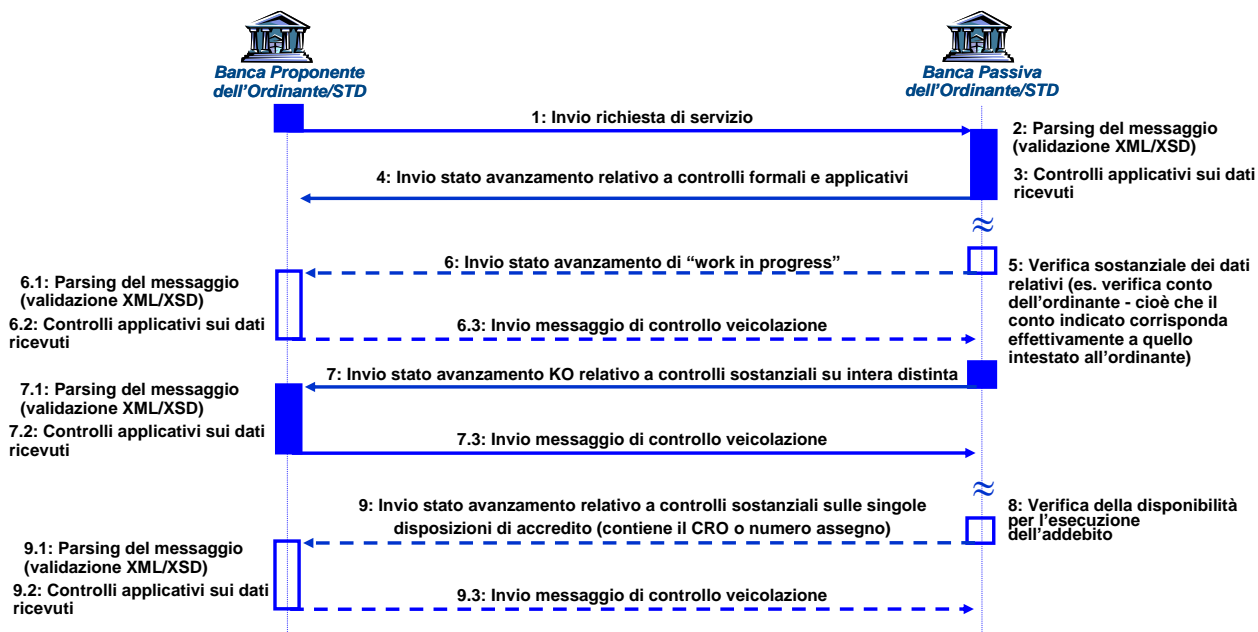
Banca Proponente dell'Ordinante/STD

Banca Passiva dell'Ordinante/STD

1: Invio richiesta di servizio

2: Parsing del messaggio (validazione XML/XSD)

3: Controlli applicativi sui dati ricevuti

4: Invio stato avanzamento relativo a controlli formali e applicativi

6: Invio stato avanzamento di "work in progress"

5: Verifica sostanziale dei dati relativi (es. verifica conto dell'ordinante - cioè che il conto indicato corrisponda effettivamente a quello intestato all'ordinante)

6.1: Parsing del messaggio (validazione XML/XSD)

6.2: Controlli applicativi sui dati ricevuti

6.3: Invio messaggio di controllo veicolazione

7: Invio stato avanzamento KO relativo a controlli sostanziali su intera distinta

7.1: Parsing del messaggio (validazione XML/XSD)

7.2: Controlli applicativi sui dati ricevuti

7.3: Invio messaggio di controllo veicolazione

9: Invio stato avanzamento relativo a controlli sostanziali sulle singole disposizioni di accredito (contiene il CRO o numero assegno)

8: Verifica della disponibilità per l'esecuzione dell'addebito

9.1: Parsing del messaggio (validazione XML/XSD)

9.2: Controlli applicativi sui dati ricevuti

9.3: Invio messaggio di controllo veicolazione